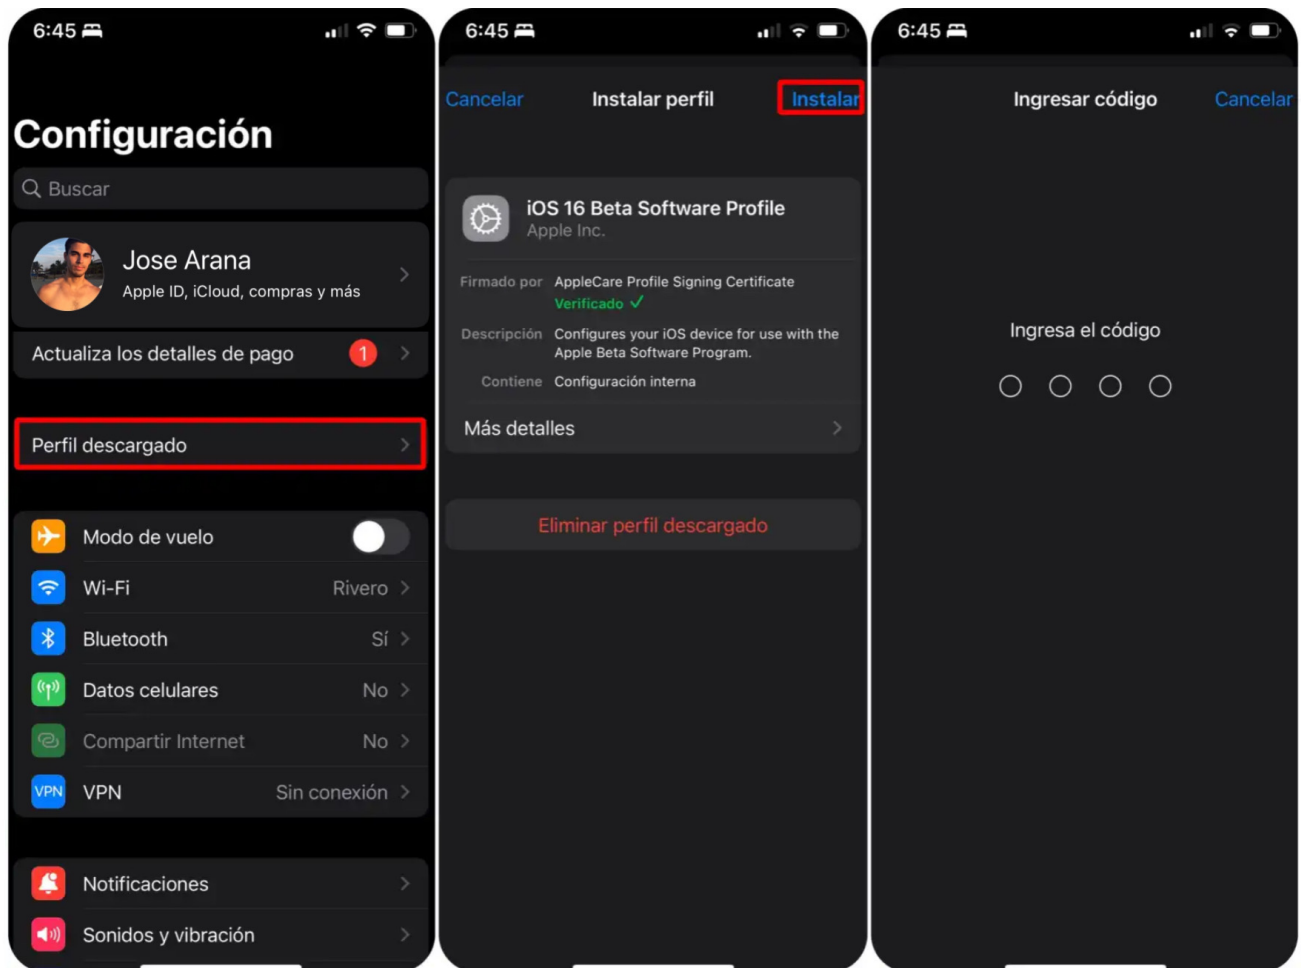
6:45

Configuración

Buscar

Jose Arana
Apple ID, iCloud, compras y más

Actualiza los detalles de pago 1

Perfil descargado

Modo de vuelo

Wi-Fi Rivero

Bluetooth Sí

Datos celulares No

Compartir Internet No

VPN VPN Sin conexión

Notificaciones

Sonidos y vibración

6:45

Cancelar Instalar perfil Instalar

iOS 16 Beta Software Profile
Apple Inc.

Firmado por AppleCare Profile Signing Certificate
Verificado ✓

Descripción Configures your iOS device for use with the Apple Beta Software Program.

Contiene Configuración interna

Más detalles

Eliminar perfil descargado

6:45

Ingresar código Cancelar

Ingresa el código